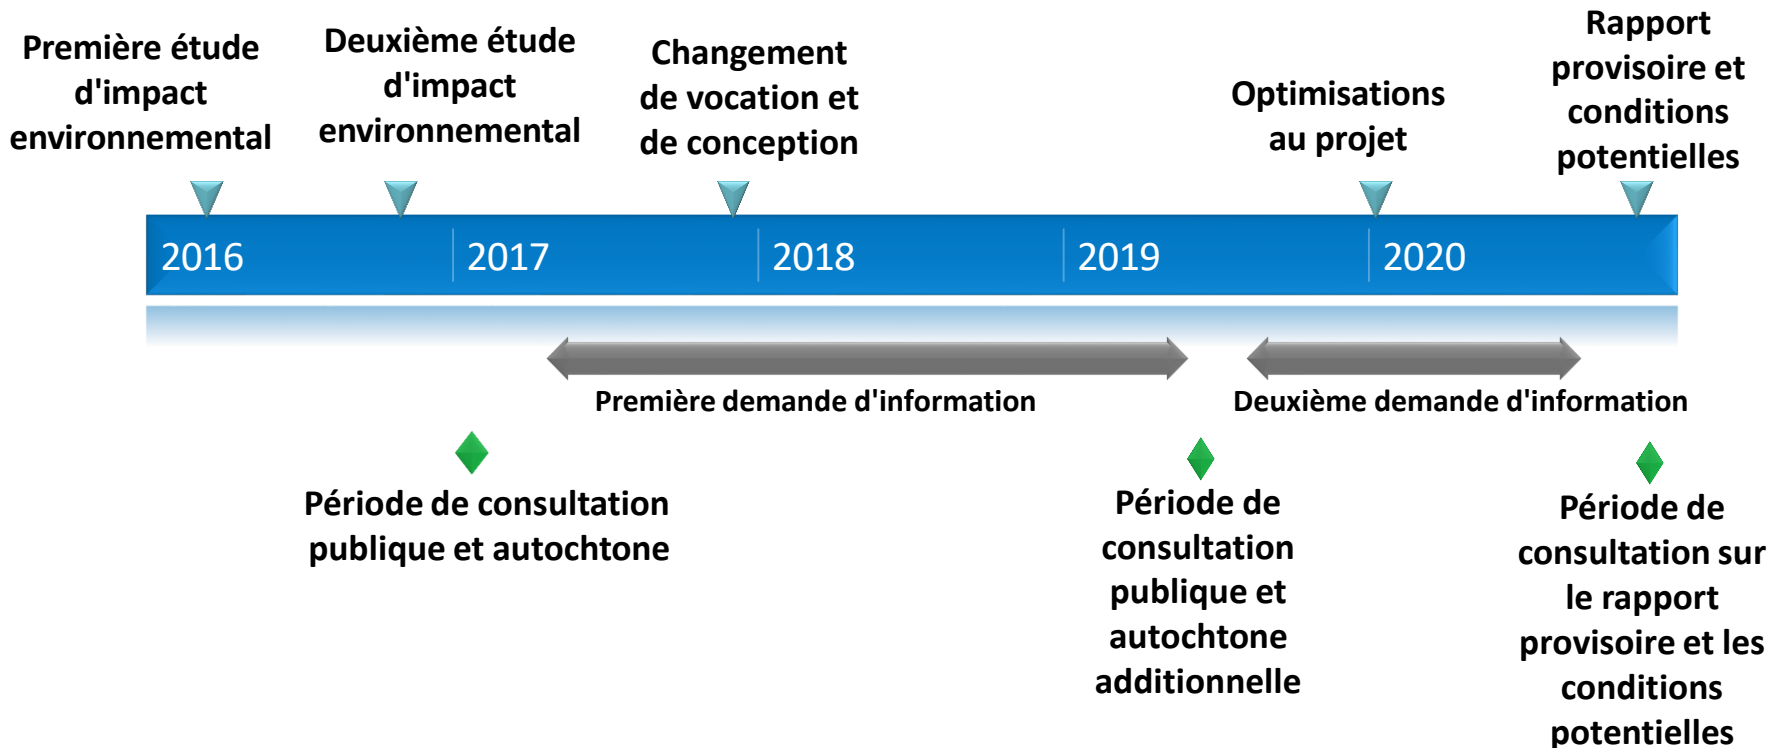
Première étude d'impact environnemental

Deuxième étude d'impact environnemental

Changement de vocation et de conception

Optimisations au projet

Rapport provisoire et conditions potentielles

2016

2017

2018

2019

2020

Première demande d'information

Deuxième demande d'information

Période de consultation publique et autochtone

Période de consultation publique et autochtone additionnelle

Période de consultation sur le rapport provisoire et les conditions potentielles